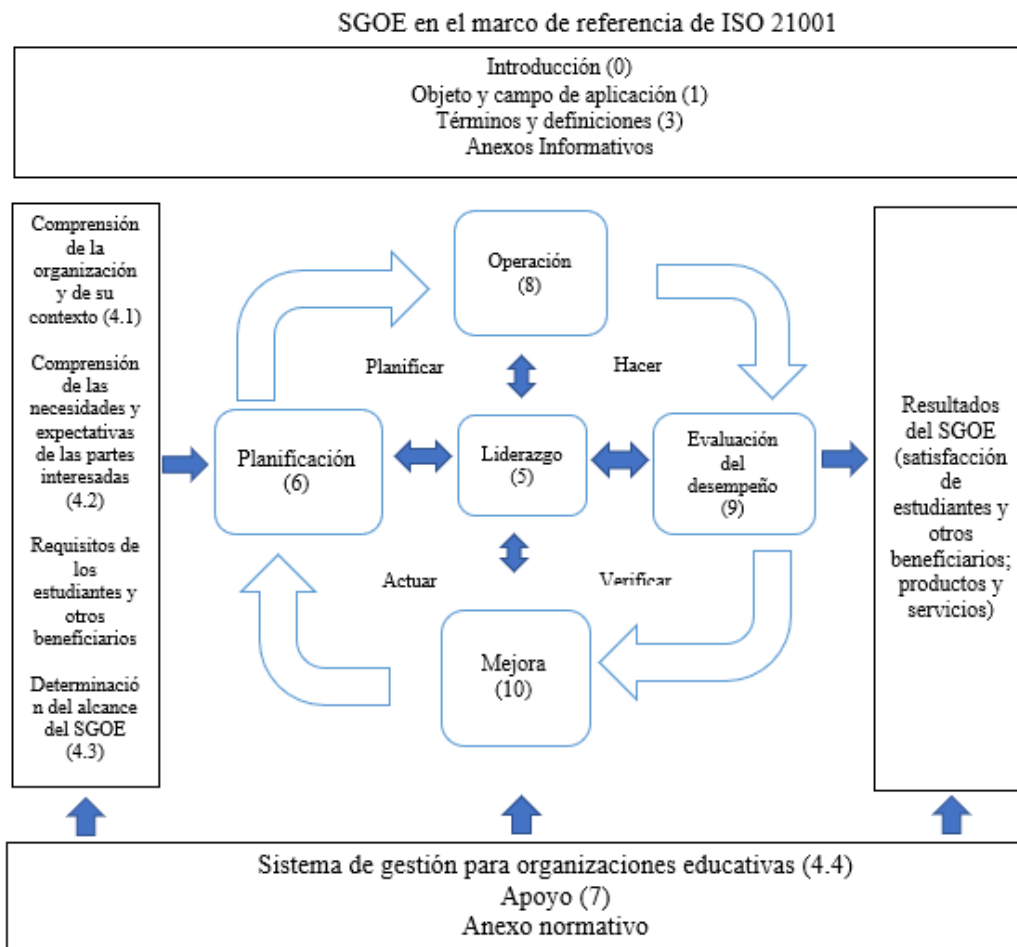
SGOE en el marco de referencia de ISO 21001

Introducción (0)
Objeto y campo de aplicación (1)
Términos y definiciones (3)
Anexos Informativos

Comprensión de la organización y de su contexto (4.1)

Comprensión de las necesidades y expectativas de las partes interesadas (4.2)

Requisitos de los estudiantes y otros beneficiarios

Determinación del alcance del SGOE (4.3)

Operación (8)

Planificar

Hacer

Planificación (6)

Liderazgo (5)

Evaluación del desempeño (9)

Actuar

Verificar

Mejora (10)

Resultados del SGOE (satisfacción de estudiantes y otros beneficiarios; productos y servicios)

Sistema de gestión para organizaciones educativas (4.4)
Apoyo (7)
Anexo normativo